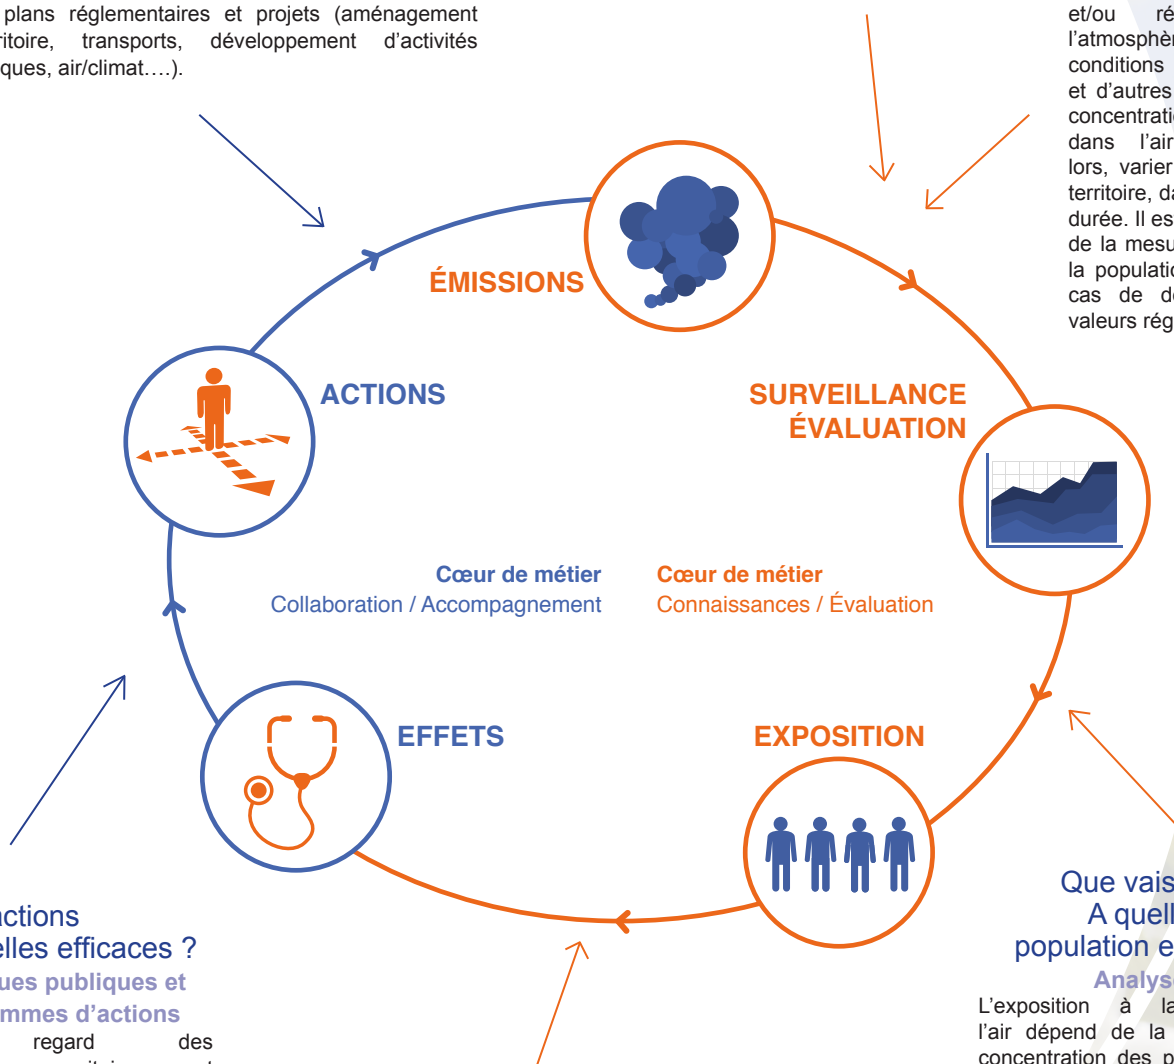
plans réglementaires et projets (aménagement ritoire, transports, développement d'activités ques, air/climat….).

et/ou ré l'atmosphèr conditions et d'autres concentratio dans l'air lors, varier territoire, da durée. Il es de la mesu la populatio cas de de valeurs rég

ÉMISSIONS

ACTIONS

SURVEILLANCE ÉVALUATION

**Cœur de métier**
Collaboration / Accompagnement

**Cœur de métier**
Connaissances / Évaluation

EFFETS

EXPOSITION

actions elles efficaces ?
**ues publiques et mmes d'actions**
regard des

Que vais A quell population e
**Analys**
L'exposition à la l'air dépend de la concentration des p